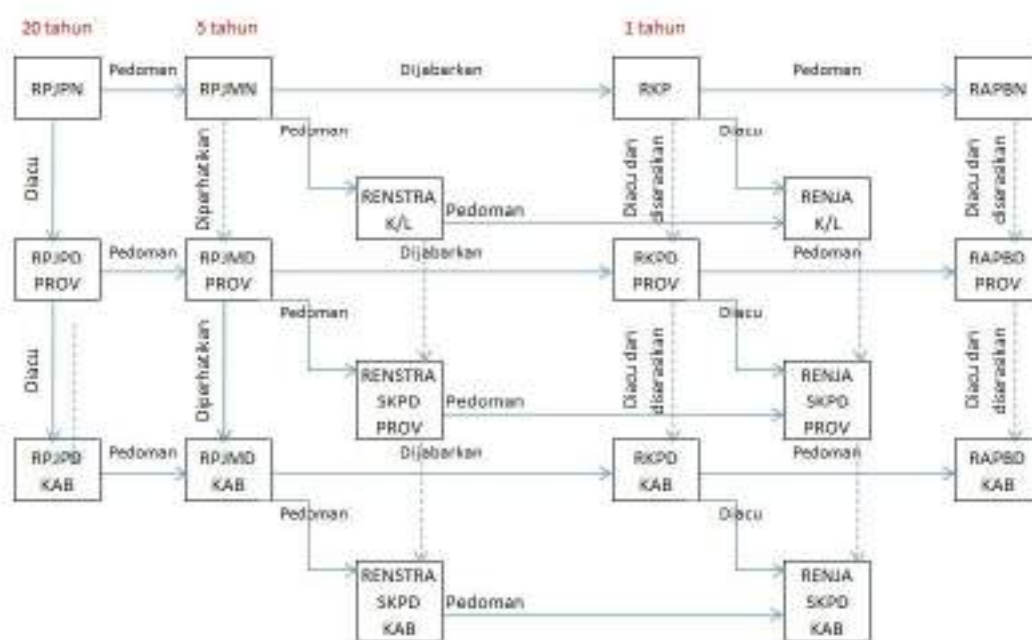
20 tahun

5 tahun

1 tahun

RPJPN

Pedoman

RPJMN

Dijabarkan

RKP

Pedoman

RAPBN

Diacu

Diperhatikan

Pedoman

Diacu dan diserasikan

Diacu

Diacu dan diserasikan

RENSTRA K/L

Pedoman

RENJA K/L

RPJPD PROV

Pedoman

RPJMD PROV

Dijabarkan

RKPD PROV

Pedoman

RAPBD PROV

Diacu

Diperhatikan

Pedoman

Diacu dan diserasikan

Diacu

Diacu dan diserasikan

RENSTRA SKPD PROV

Pedoman

RENJA SKPD PROV

RPJPD KAB

Pedoman

RPJMD KAB

Dijabarkan

RKPD KAB

Pedoman

RAPBD KAB

Pedoman

Diacu

RENSTRA SKPD KAB

Pedoman

RENJA SKPD KAB